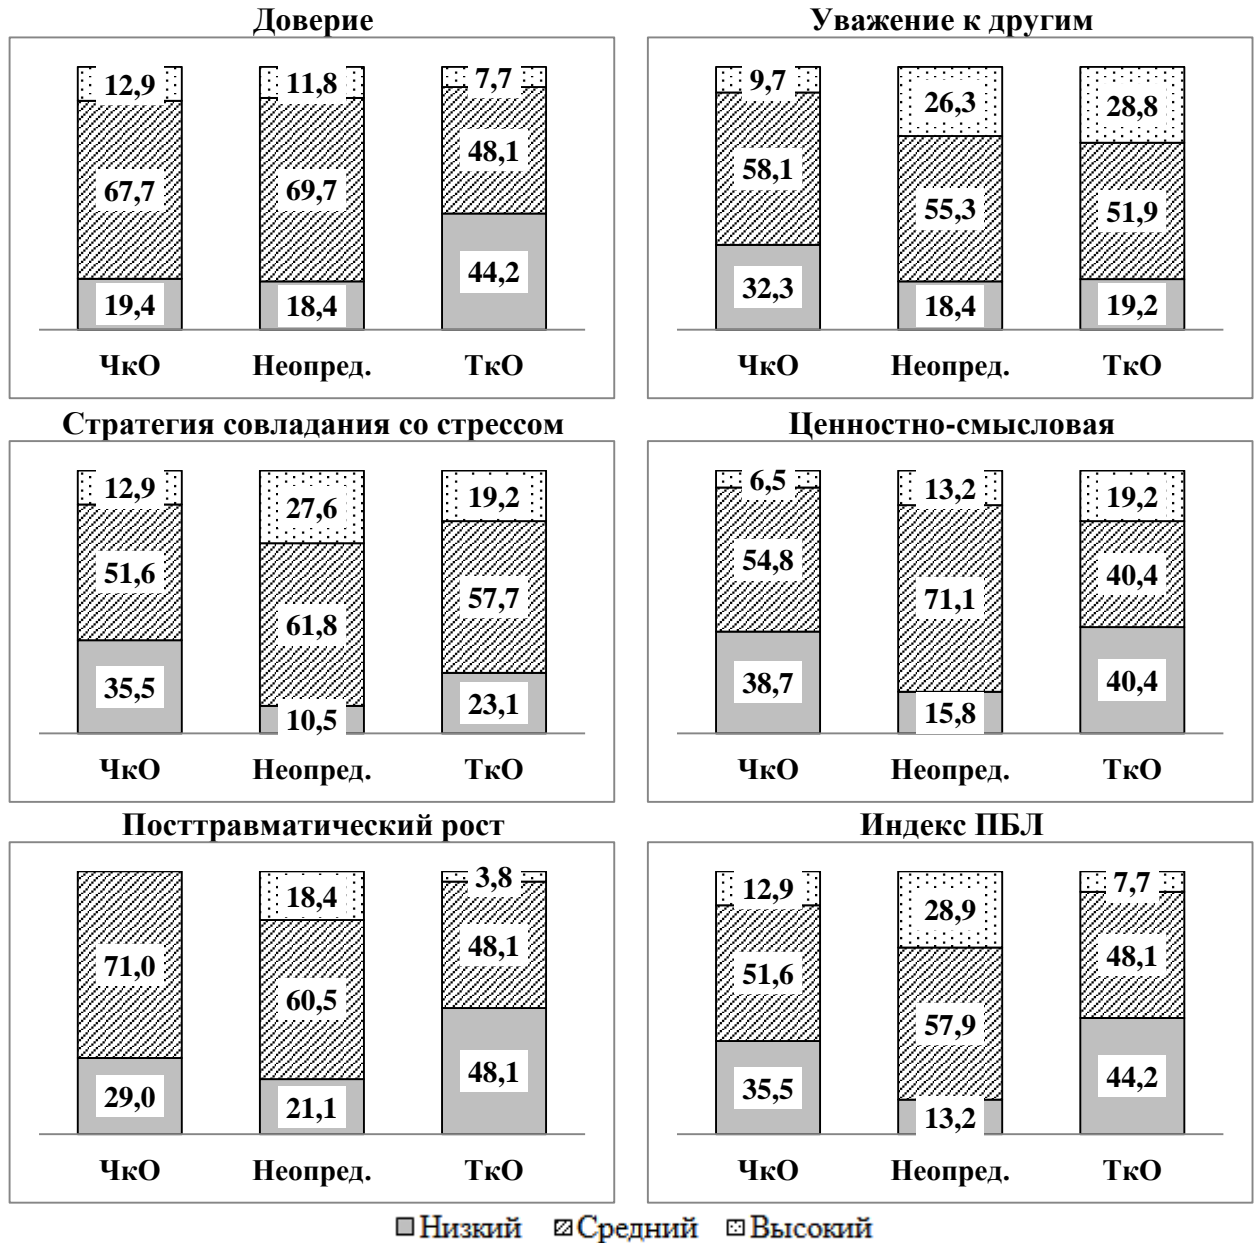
Доверие

12,9
67,7
19,4
11,8
69,7
18,4
7,7
48,1
44,2

ЧкО Неопред. ТкО

Уважение к другим

9,7
58,1
32,3
26,3
55,3
18,4
28,8
51,9
19,2

ЧкО Неопред. ТкО

Стратегия совладания со стрессом

12,9
51,6
35,5
27,6
61,8
10,5
19,2
57,7
23,1

ЧкО Неопред. ТкО

Ценностно-смысловая

6,5
54,8
38,7
13,2
71,1
15,8
19,2
40,4
40,4

ЧкО Неопред. ТкО

Посттравматический рост

71,0
29,0
18,4
60,5
21,1
3,8
48,1
48,1

ЧкО Неопред. ТкО

Индекс ПБЛ

12,9
51,6
35,5
28,9
57,9
13,2
7,7
48,1
44,2

ЧкО Неопред. ТкО

Низкий Средний Высокий